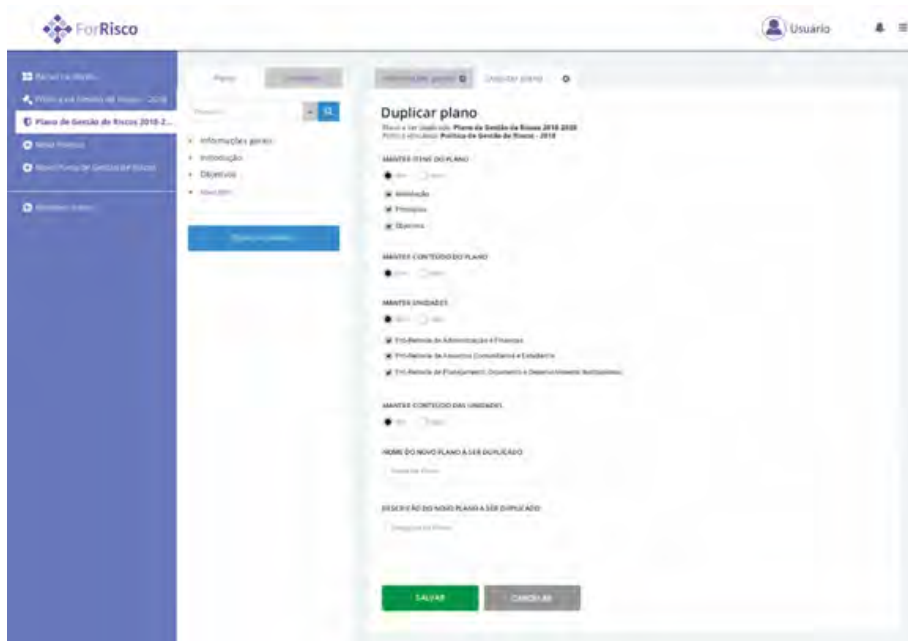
ForRisco

Usuário

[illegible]
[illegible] - 2018
Plano de Gestão de Riscos 2018-2...
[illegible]
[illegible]
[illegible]

Plano
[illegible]
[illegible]
Informações gerais
Introdução
Objetivos
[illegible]
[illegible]

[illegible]
Duplicar plano

Duplicar plano
Plano a ser duplicado: Plano de Gestão de Riscos 2018-2020
Política vinculada: Política de Gestão de Riscos - 2018

MANTER ITENS DO PLANO
Sim Não
Introdução
Princípios
Objetivos

MANTER CONTEÚDO DO PLANO
Sim Não

MANTER UNIDADES
Sim Não
Pró-Reitoria de Administração e Finanças
Pró-Reitoria de Assuntos Comunitários e Estudantis
Pró-Reitoria de Planejamento, Orçamento e Desenvolvimento Institucional

MANTER CONTEÚDO DAS UNIDADES
Sim Não

NOME DO NOVO PLANO A SER DUPLICADO
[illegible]

DESCRIÇÃO DO NOVO PLANO A SER DUPLICADO
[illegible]

SALVAR
CANCELAR